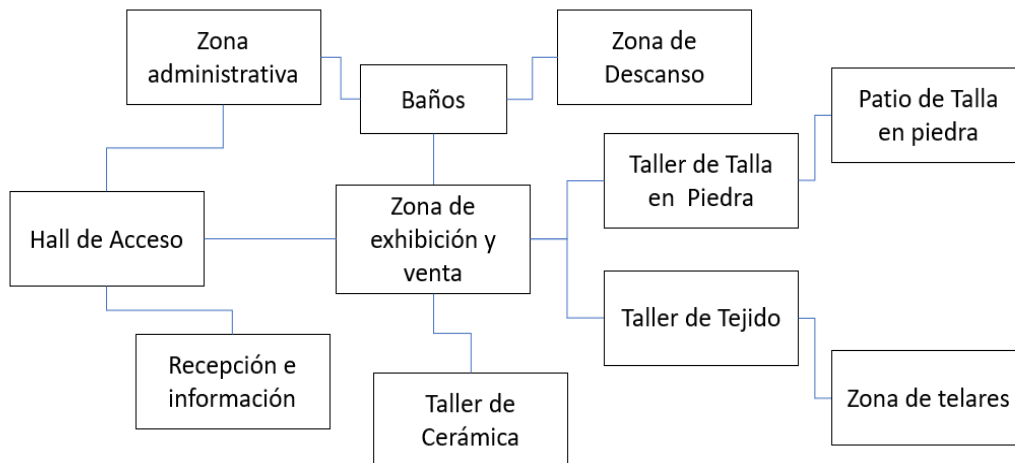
Zona administrativa

Baños

Zona de Descanso

Patio de Talla en piedra

Taller de Talla en Piedra

Hall de Acceso

Zona de exhibición y venta

Taller de Tejido

Recepción e información

Taller de Cerámica

Zona de telares